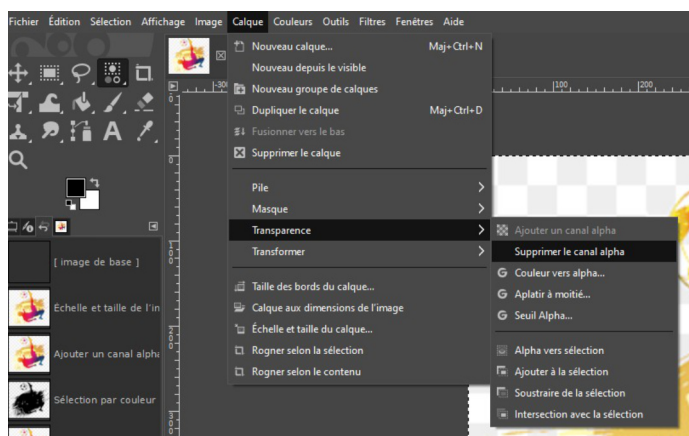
Fichier Édition Sélection Affichage Image Calque Couleurs Outils Filtres Fenêtres Aide

Nouveau calque... Maj+Ctrl+N
Nouveau depuis le visible
Nouveau groupe de calques
Dupliquer le calque Maj+Ctrl+D
Fusionner vers le bas
Supprimer le calque

Pile
Masque
Transparence
Transformer

Taille des bords du calque...
Calque aux dimensions de l'image
Échelle et taille du calque...
Rogner selon la sélection
Rogner selon le contenu

Ajouter un canal alpha
Supprimer le canal alpha
Couleur vers alpha...
Aplatir à moitié...
Seuil Alpha...

Alpha vers sélection
Ajouter à la sélection
Soustraire de la sélection
Intersection avec la sélection

[ image de base ]
Échelle et taille de l'in
Ajouter un canal alpha
Sélection par couleur

-300
100
200